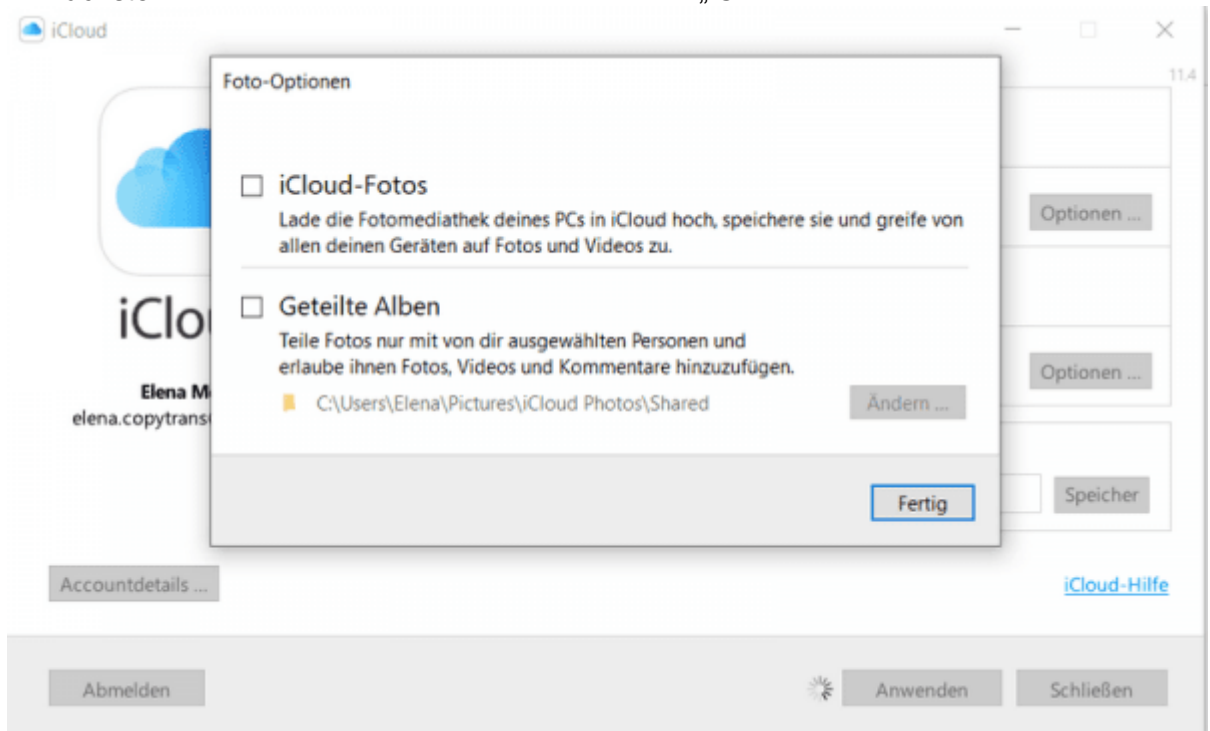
iCloud

11.4

Foto-Optionen

☐ iCloud-Fotos
Lade die Fotomediathek deines PCs in iCloud hoch, speichere sie und greife von allen deinen Geräten auf Fotos und Videos zu.

☐ Geteilte Alben
Teile Fotos nur mit von dir ausgewählten Personen und erlaube ihnen Fotos, Videos und Kommentare hinzuzufügen.
C:\Users\Elena\Pictures\iCloud Photos\Shared
Ändern ...

Fertig

Optionen ...
Optionen ...
Speicher

iClou
Elena M
elena.copytrans

Accountdetails ...
iCloud-Hilfe

Abmelden
Anwenden
Schließen